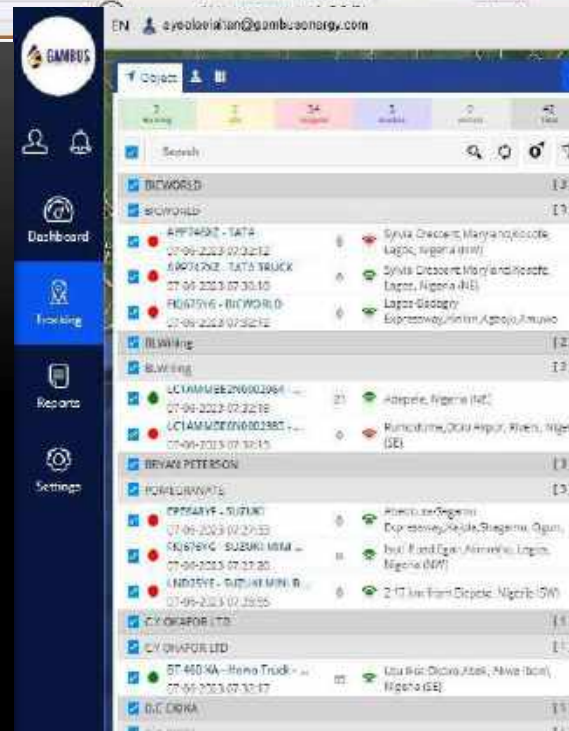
EN ayoolaislan@gambusenergy.com

GAMBUS

Dashboard

Tracking

Reports

Settings

Object

7 Moving | 2 Idle | 34 Stopped | 3 Inactive | 0 Offline | 42 Total

Search

BICWORLD [3]

BICWORLD [3]

APP749XZ - TATA 07-06-2023 07:32:12 0 Sylvia Crescent, Maryland, Kosofe, Lagos, Nigeria (NW)

APP747XZ - TATA TRUCK 07-06-2023 07:30:10 0 Sylvia Crescent, Maryland, Kosofe, Lagos, Nigeria (NE)

FKJ675YE - BICWORLD 07-06-2023 07:32:12 0 Lagos-Badagry Expressway, Ikotun, Agboju, Amuwo

BLWilling [2]

BLWilling [2]

LC1AMMEB2N0002064 - ... 07-06-2023 07:32:18 21 Adepele, Nigeria (NE)

LC1AMMEB0N0002985 - ... 07-06-2023 07:32:15 0 Rumuodume, Ozuoba, Rivers, Nigeria (SE)

BRYAN PETERSON [3]

POMEGRANATE [3]

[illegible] - SUZUKI 07-06-2023 07:27:53 0 Abeokuta-Sagamu Expressway, Sagamu, Ogun,

FKJ676YG - SUZUKI MINI ... 07-06-2023 07:27:20 0 Isuti Road, Egan, Alimosho, Lagos, Nigeria (NW)

LND85YE - SUZUKI MINI B... 07-06-2023 07:29:55 0 2.17 km from Ekpoma, Nigeria (SW)

C.Y OKAFOR LTD [1]

C.Y OKAFOR LTD [1]

BT 460 AA - Howo Truck - ... 07-06-2023 07:32:17 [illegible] Uzu Ifedi Obosi, Abak, Akwa Ibom, Nigeria (SE)

D.C DONA [1]